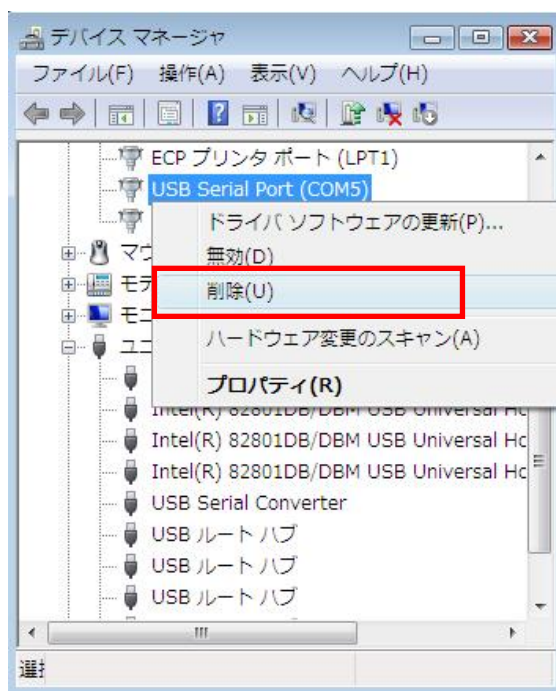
デバイス マネージャ

ファイル(F) 操作(A) 表示(V) ヘルプ(H)

ECP プリンタ ポート (LPT1)
USB Serial Port (COM5)

マウ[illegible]
モデ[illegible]
モニ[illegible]
ユニ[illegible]

ドライバ ソフトウェアの更新(P)...
無効(D)
削除(U)
ハードウェア変更のスキャン(A)
プロパティ(R)

Intel(R) 82801DB/DBM USB Universal Hc
Intel(R) 82801DB/DBM USB Universal Hc
Intel(R) 82801DB/DBM USB Universal Hc
USB Serial Converter
USB ルート ハブ
USB ルート ハブ
USB ルート ハブ

III

選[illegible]